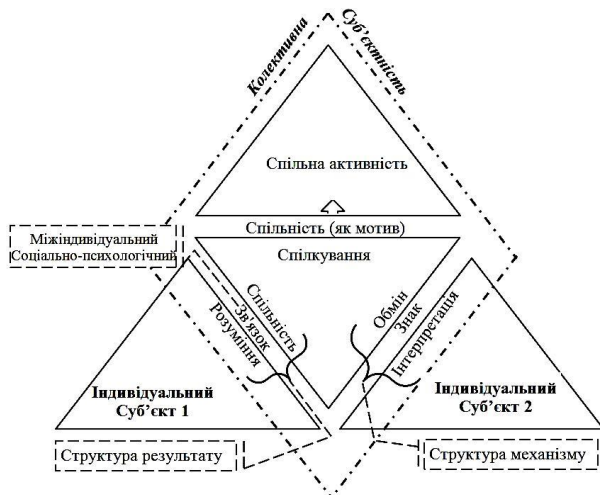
Колективна

Суб'єктність

Спільна активність

Спільність (як мотив)

Міжіндивідуальний
Соціально-психологічний

Спілкування

Спільність
Зв'язок
Розуміння

Обмін
Знак
Інтерпретація

Індивідуальний
Суб'єкт 1

Індивідуальний
Суб'єкт 2

Структура результату

Структура механізму